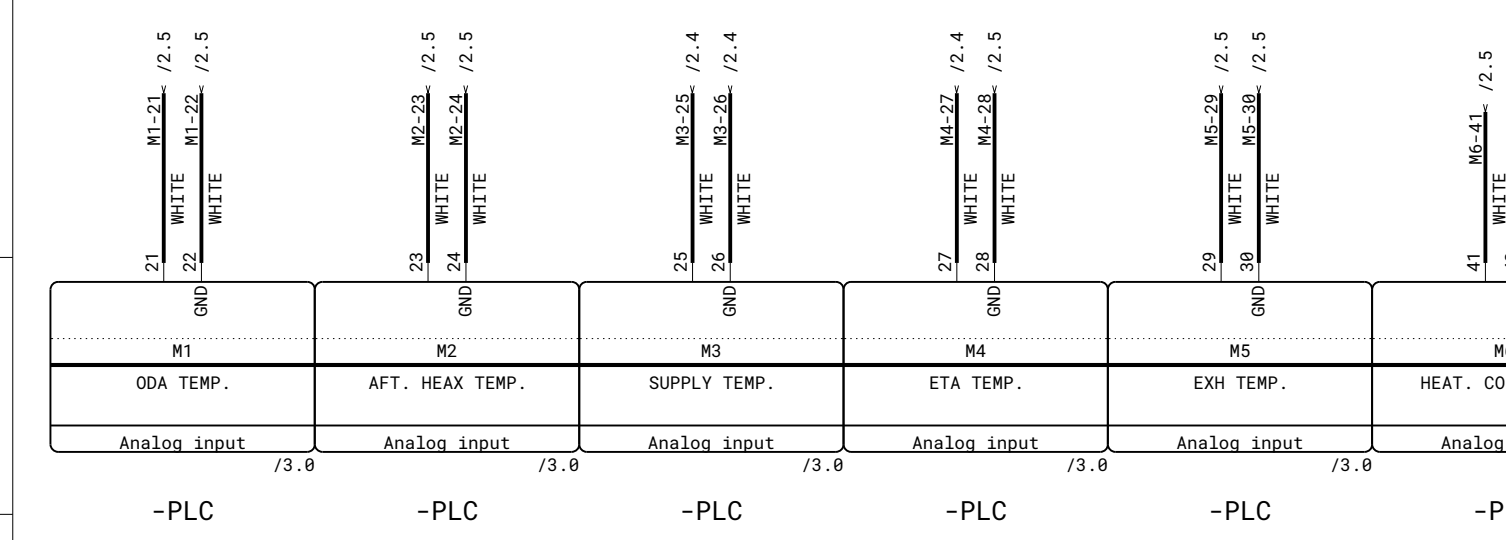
/2.5 /2.5
M1-21 M1-22
WHITE WHITE
21 22
GND
M1
ODA TEMP.
Analog input
/3.0
-PLC

/2.5 /2.5
M2-23 M2-24
WHITE WHITE
23 24
GND
M2
AFT. HEAX TEMP.
Analog input
/3.0
-PLC

/2.4 /2.4
M3-25 M3-26
WHITE WHITE
25 26
GND
M3
SUPPLY TEMP.
Analog input
/3.0
-PLC

/2.4 /2.5
M4-27 M4-28
WHITE WHITE
27 28
GND
M4
ETA TEMP.
Analog input
/3.0
-PLC

/2.5 /2.5
M5-29 M5-30
WHITE WHITE
29 30
GND
M5
EXH TEMP.
Analog input
/3.0
-PLC

/2.5
M6-41
WHITE
41 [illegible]
M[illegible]
HEAT. CO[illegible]
Analog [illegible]
-P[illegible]